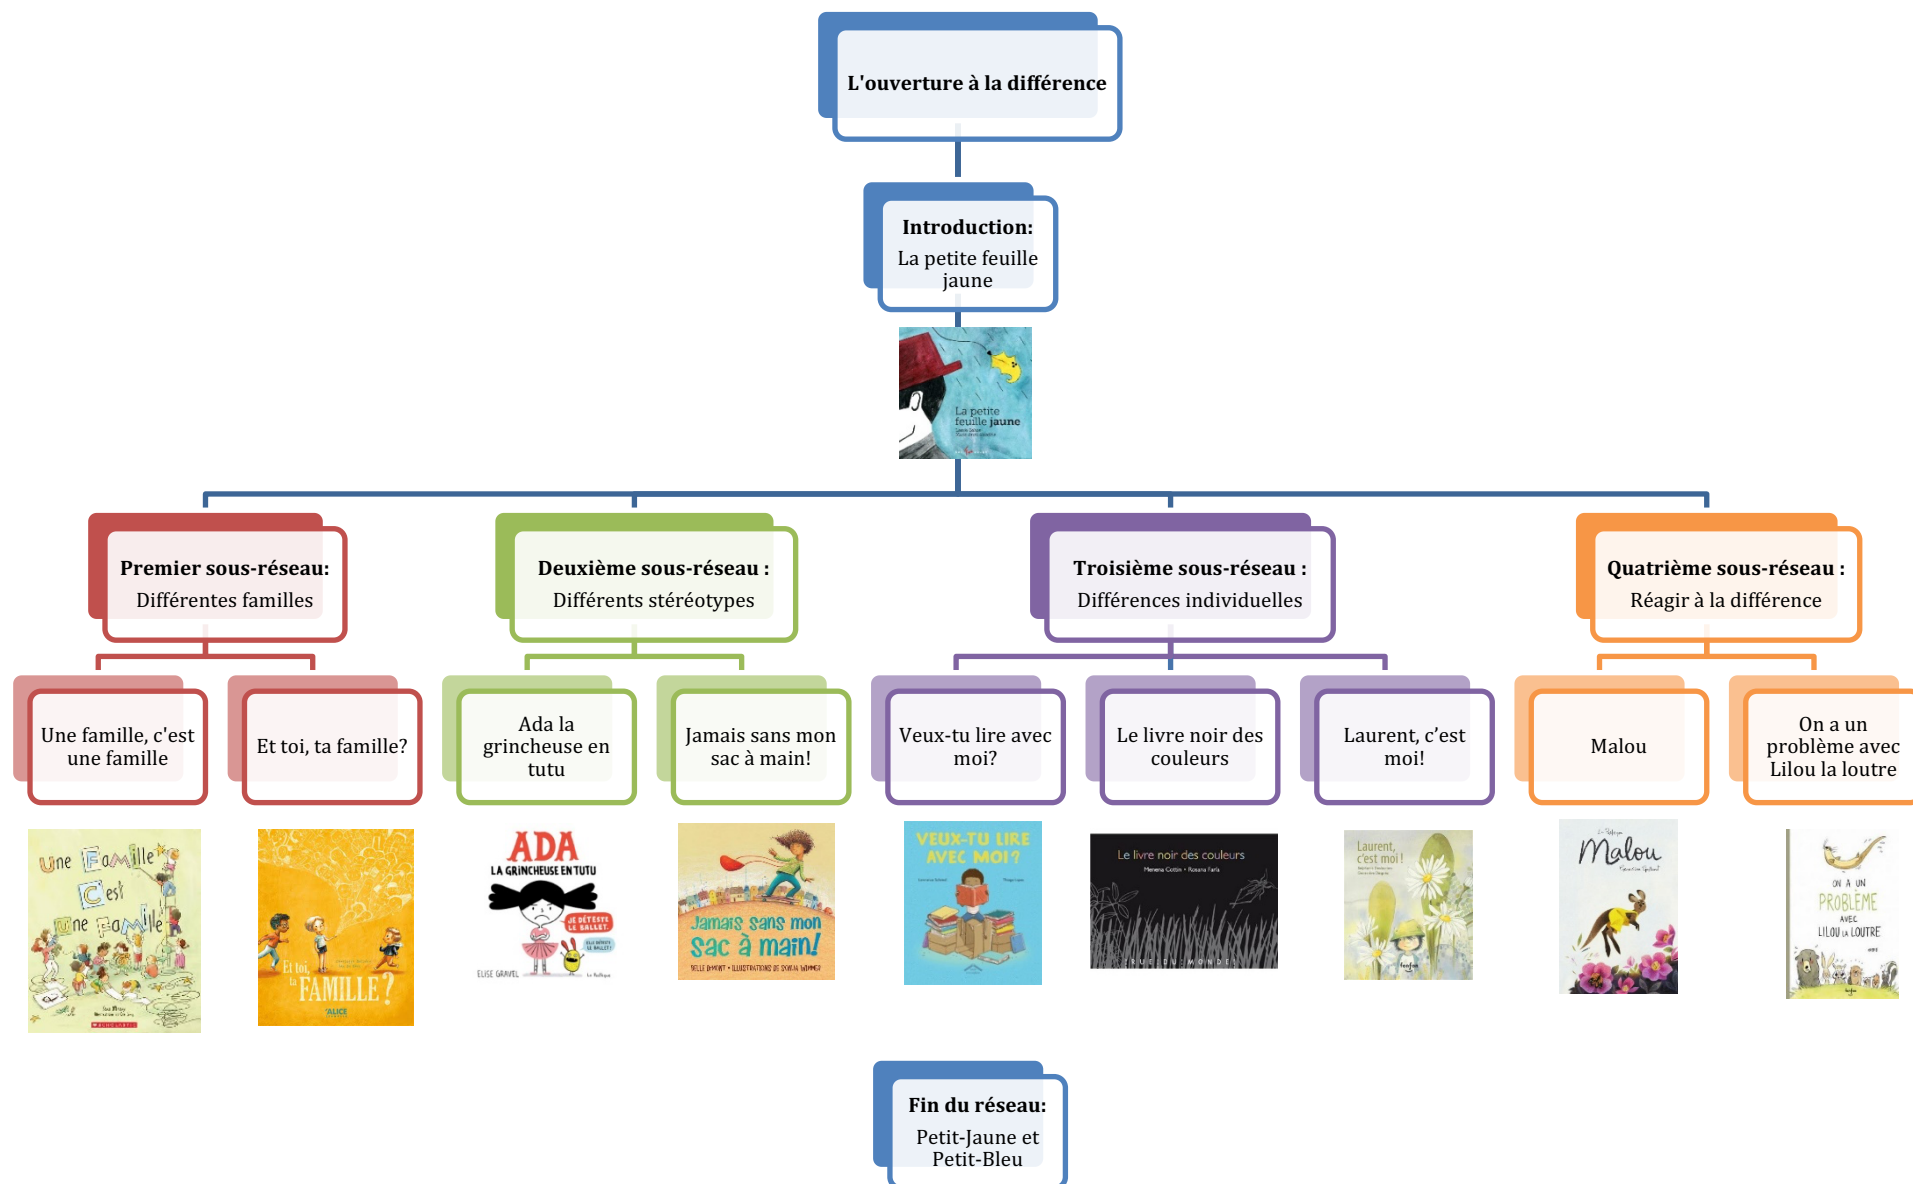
**L'ouverture à la différence**

**Introduction:**
La petite feuille jaune

La petite feuille jaune

**Premier sous-réseau:**
Différentes familles

Une famille, c'est une famille

Une Famille C'est une Famille

Et toi, ta famille?

Et toi, ta FAMILLE?

**Deuxième sous-réseau :**
Différents stéréotypes

Ada la grincheuse en tutu

ADA LA GRINCHEUSE EN TUTU

JE DÉTESTE LE BALLET

ELISE GRAVEL

Jamais sans mon sac à main!

Jamais sans mon sac à main!

**Troisième sous-réseau :**
Différences individuelles

Veux-tu lire avec moi?

VEUX-TU LIRE AVEC MOI?

Le livre noir des couleurs

Le livre noir des couleurs

RUE DU MONDE

Laurent, c'est moi!

Laurent, c'est moi!

**Quatrième sous-réseau :**
Réagir à la différence

Malou

Malou

On a un problème avec Lilou la loutre

ON A UN PROBLÈME AVEC LILOU LA LOUTRE

**Fin du réseau:**
Petit-Jaune et Petit-Bleu